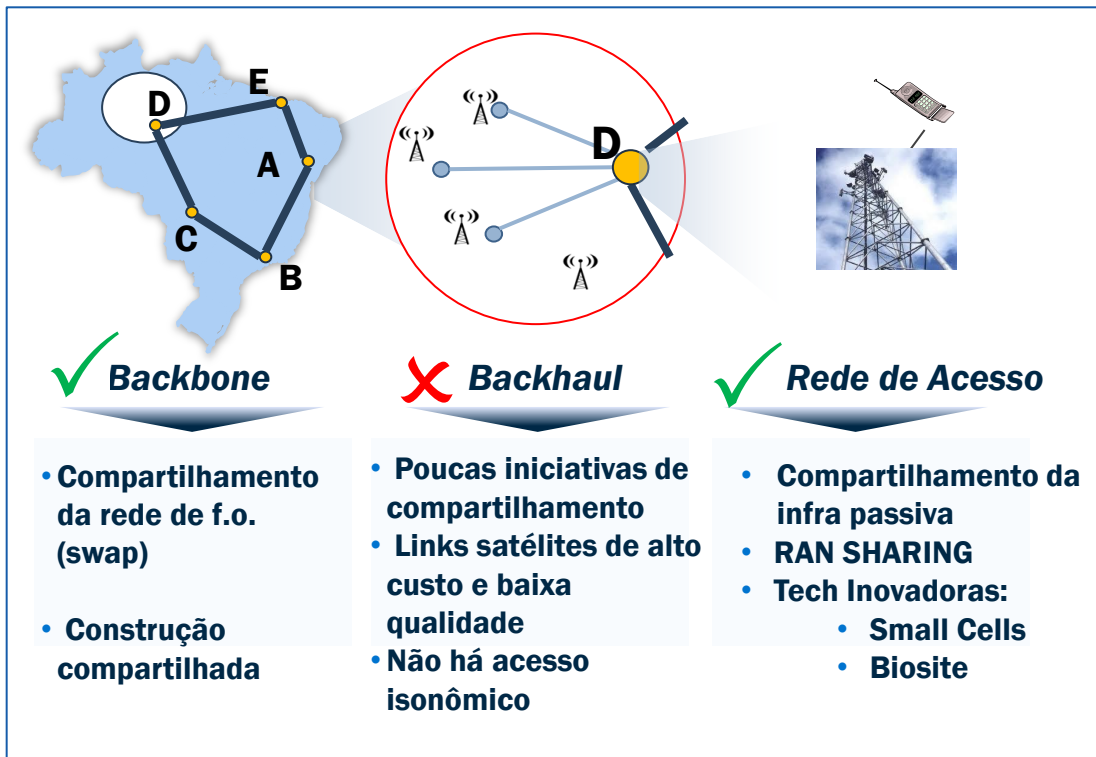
D
E
A
C
B

D

Backbone

Backhaul

Rede de Acesso

• Compartilhamento da rede de f.o. (swap)

• Construção compartilhada

• Poucas iniciativas de compartilhamento
• Links satélites de alto custo e baixa qualidade
• Não há acesso isonômico

• Compartilhamento da infra passiva
• RAN SHARING
• Tech Inovadoras:
• Small Cells
• Biosite